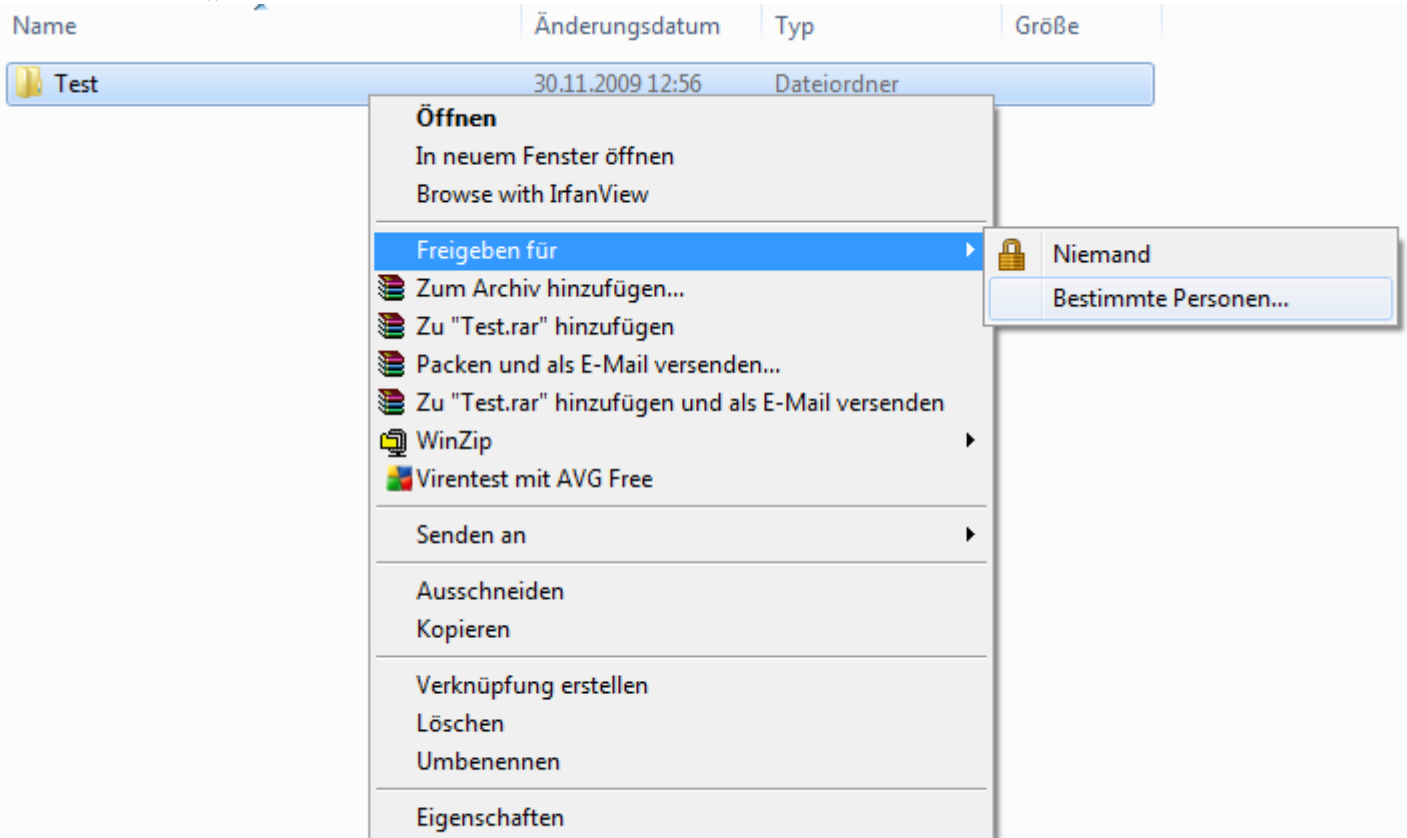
| Name | Änderungsdatum | Typ | Größe |
|---|---|---|---|
| Test | 30.11.2009 12:56 | Dateiordner | |

Öffnen
In neuem Fenster öffnen
Browse with IrfanView

Freigeben für
Zum Archiv hinzufügen...
Zu "Test.rar" hinzufügen
Packen und als E-Mail versenden...
Zu "Test.rar" hinzufügen und als E-Mail versenden
WinZip
Virentest mit AVG Free

Senden an

Ausschneiden
Kopieren

Verknüpfung erstellen
Löschen
Umbenennen

Eigenschaften

Niemand
Bestimmte Personen...